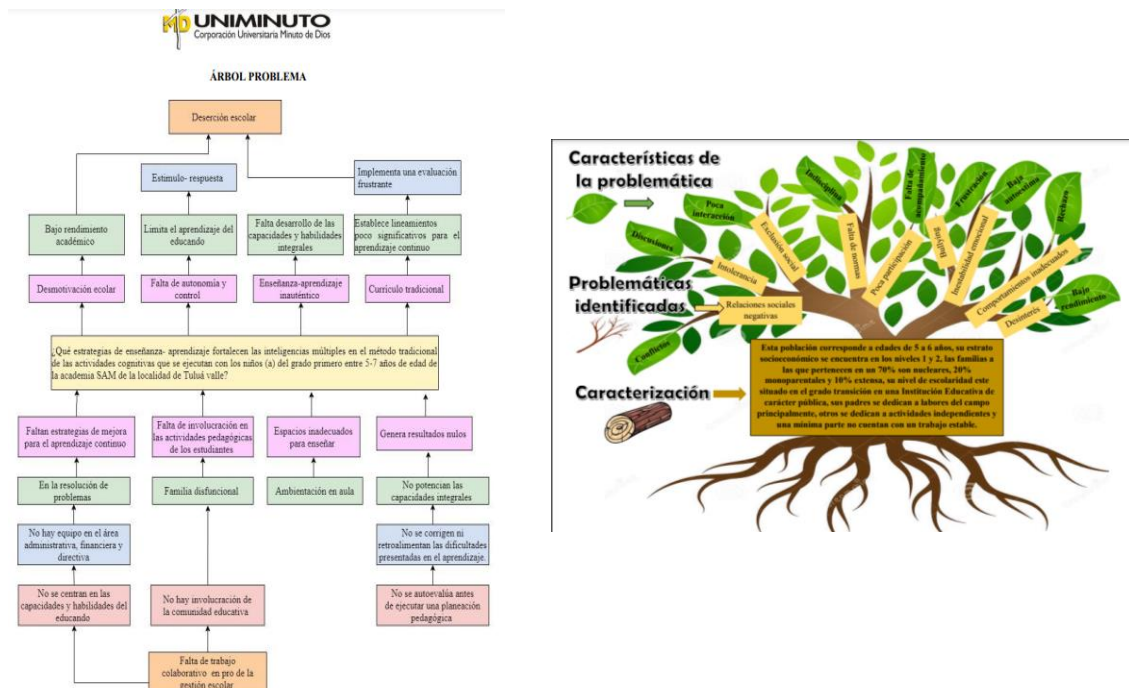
UNIMINUTO
Corporación Universitaria Minuto de Dios

ÁRBOL PROBLEMA

Deserción escolar

Estimulo- respuesta

Implementa una evaluación frustrante

Bajo rendimiento académico

Limita el aprendizaje del educando

Falta desarrollo de las capacidades y habilidades integrales

Establece lineamientos poco significativos para el aprendizaje continuo

Desmotivación ecolar

Falta de autonomía y control

Enseñanza-aprendizaje inauténtico

Currículo tradicional

¿Qué estrategias de enseñanza- aprendizaje fortalecen las inteligencias múltiples en el método tradicional de las actividades cognitivas que se ejecutan con los niños (a) del grado primero entre 5-7 años de edad de la academia SAM de la localidad de Tuluá valle?

Faltan estrategias de mejora para el aprendizaje continuo

Falta de involucración en las actividades pedagógicas de los estudiantes

Espacios inadecuados para enseñar

Genera resultados nulos

En la resolución de problemas

Familia disfuncional

Ambientación en aula

No potencian las capacidades integrales

No hay equipo en el área administrativa, financiera y directiva

No se corrigen ni retroalimentan las dificultades presentadas en el aprendizaje

No se centran en las capacidades y habilidades del educando

No hay involucración de la comunidad educativa

No se autoevalúa antes de ejecutar una planeación pedagógica

Falta de trabajo colaborativo en pro de la gestión escolar

Características de la problemática

Problemáticas identificadas

Caracterización

Discusiones
Poca interacción
Exclusión social
Indisciplina
Falta de normas
Falta de acompañamiento
Poca participación
Bullying
Frustración
Inestabilidad emocional
Baja autoestima
Rechazo
Intolerancia
Relaciones sociales negativas
Comportamientos inadecuados
Conflictos
Desinterés
Bajo rendimiento

Esta población corresponde a edades de 5 a 6 años, su estrato socioeconómico se encuentra en los niveles 1 y 2, las familias a las que pertenecen en un 70% son nucleares, 20% monoparentales y 10% extensa, su nivel de escolaridad este situado en el grado transición en una Institución Educativa de carácter pública, sus padres se dedican a labores del campo principalmente, otros se dedican a actividades independientes y una mínima parte no cuentan con un trabajo estable.